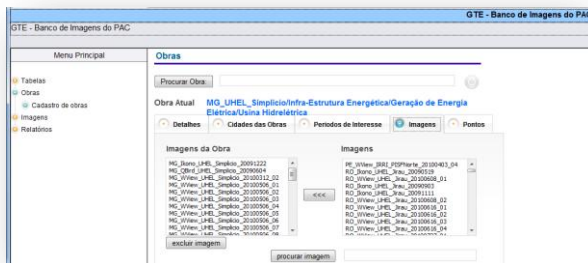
GTE - Banco de Imagens do PAC

GTE - Banco de Imagens do PAC

Menu Principal

Tabelas
Obras
Cadastro de obras
Imagens
Relatórios

Obras

Procurar Obra:

Obra Atual MG_UHEL_Simplicio/Infra-Estrutura Energética/Geração de Energia Elétrica/Usina Hidrelétrica

Detalhes | Cidades das Obras | Periodos de Interesse | Imagens | Pontos

Imagens da Obra

MG_Ikono_UHEL_Simplicio_20091222
MG_QBird_UHEL_Simplicio_20090604
MG_WView_UHEL_Simplicio_20100312_02
MG_WView_UHEL_Simplicio_20100906_01
MG_WView_UHEL_Simplicio_20100906_02
MG_WView_UHEL_Simplicio_20100906_03
MG_WView_UHEL_Simplicio_20100906_04
MG_WView_UHEL_Simplicio_20100906_05
MG_WView_UHEL_Simplicio_20100906_06
MG_WView_UHEL_Simplicio_20100906_07
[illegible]

<<<

excluir imagem

Imagens

PE_WView_BRI_PISPNorte_20100403_04
RO_Ikono_UHEL_Jirau_20090519
RO_Ikono_UHEL_Jirau_20090608_01
RO_Ikono_UHEL_Jirau_20090903
RO_Ikono_UHEL_Jirau_20091111
RO_WView_UHEL_Jirau_20100608_02
RO_WView_UHEL_Jirau_20100608_01
RO_WView_UHEL_Jirau_20100616_02
RO_WView_UHEL_Jirau_20100616_03
RO_WView_UHEL_Jirau_20100616_04
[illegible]

procurar imagem